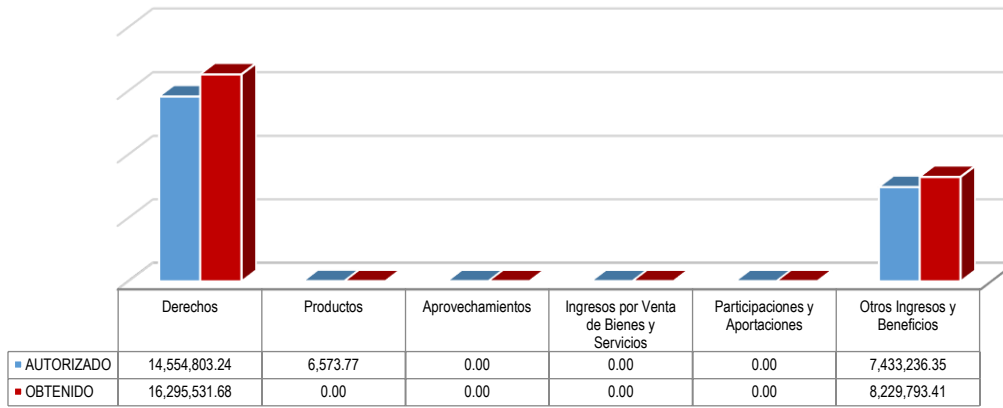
| | Derechos | Productos | Aprovechamientos | Ingresos por Venta de Bienes y Servicios | Participaciones y Aportaciones | Otros Ingresos y Beneficios |
|---|---|---|---|---|---|---|
| AUTORIZADO | 14,554,803.24 | 6,573.77 | 0.00 | 0.00 | 0.00 | 7,433,236.35 |
| OBTENIDO | 16,295,531.68 | 0.00 | 0.00 | 0.00 | 0.00 | 8,229,793.41 |